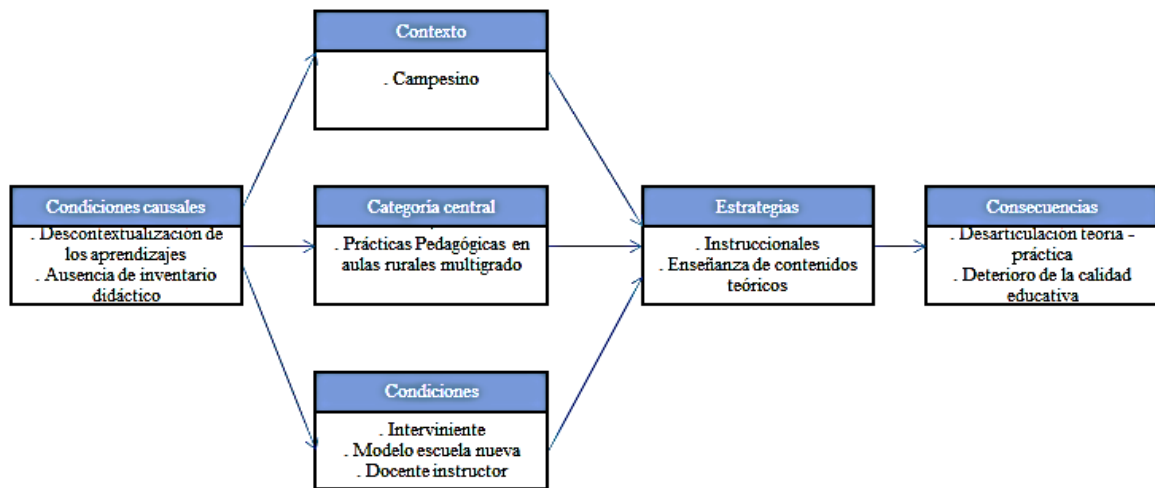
Contexto

. Campesino

Condiciones causales

. Descontextualización de los aprendizajes
. Ausencia de inventario didáctico

Categoría central

. Prácticas Pedagógicas en aulas rurales multigrado

Estrategias

. Instruccionales
. Enseñanza de contenidos teóricos

Consecuencias

. Desarticulación teoría - práctica
. Deterioro de la calidad educativa

Condiciones

. Interviniente
. Modelo escuela nueva
. Docente instructor